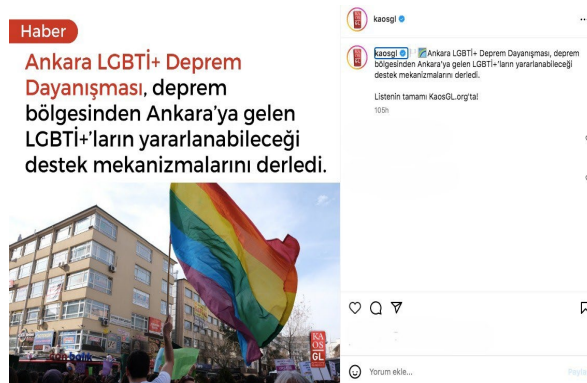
Haber

Ankara LGBTİ+ Deprem Dayanışması, deprem bölgesinden Ankara'ya gelen LGBTİ+'ların yararlanabileceği destek mekanizmalarını derledi.

KAOS GL

kaosgl

kaosgl Ankara LGBTİ+ Deprem Dayanışması, deprem bölgesinden Ankara'ya gelen LGBTİ+'ların yararlanabileceği destek mekanizmalarını derledi.

Listenin tamamı KaosGL.org'ta!

105h

Yorum ekle...

Payla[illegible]